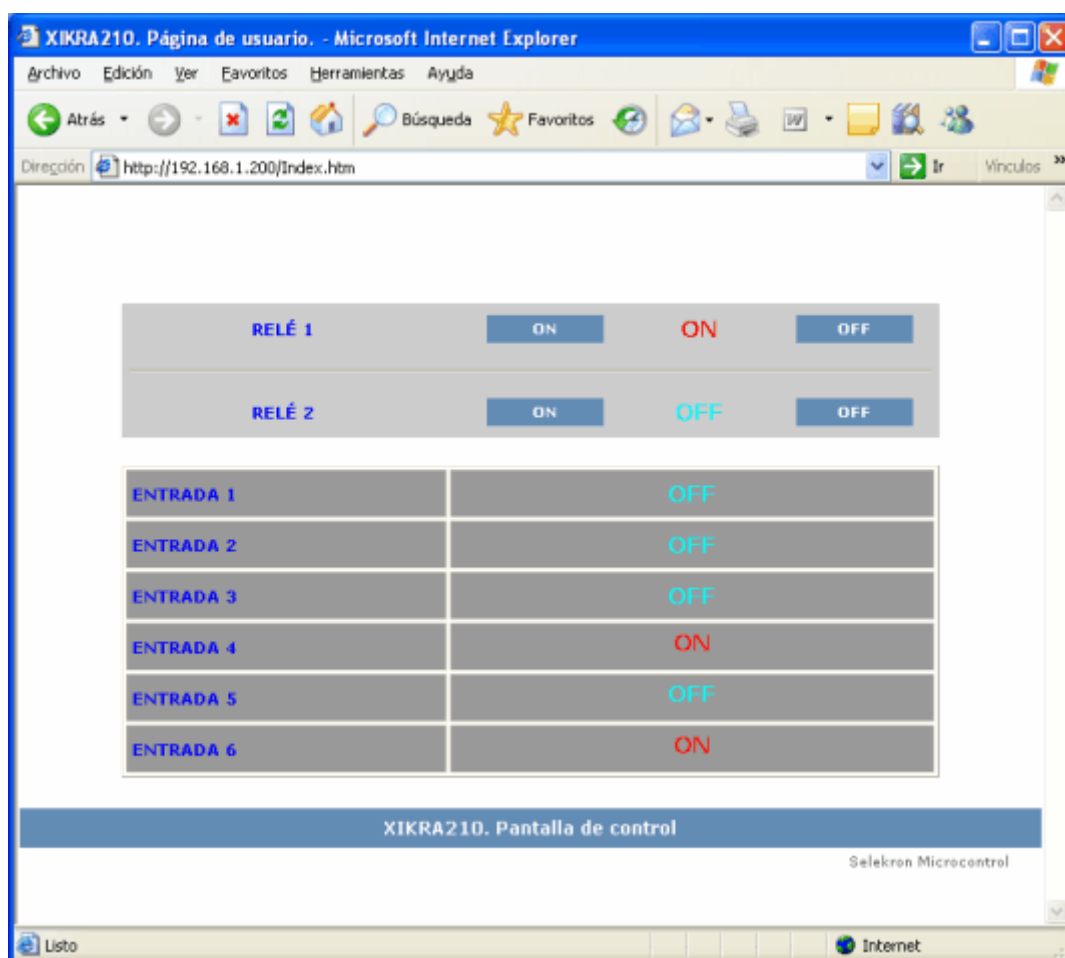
XIKRA210. Página de usuario. - Microsoft Internet Explorer

Archivo Edición Ver Favoritos Herramientas Ayuda

Atrás Búsqueda Favoritos

Dirección http://192.168.1.200/Index.htm Ir Vínculos

| RELÉ 1 | ON | ON | OFF |
|---|---|---|---|
| RELÉ 2 | ON | OFF | OFF |

| ENTRADA 1 | OFF |
|---|---|
| ENTRADA 2 | OFF |
| ENTRADA 3 | OFF |
| ENTRADA 4 | ON |
| ENTRADA 5 | OFF |
| ENTRADA 6 | ON |

XIKRA210. Pantalla de control

Selekron Microcontrol

Listo Internet